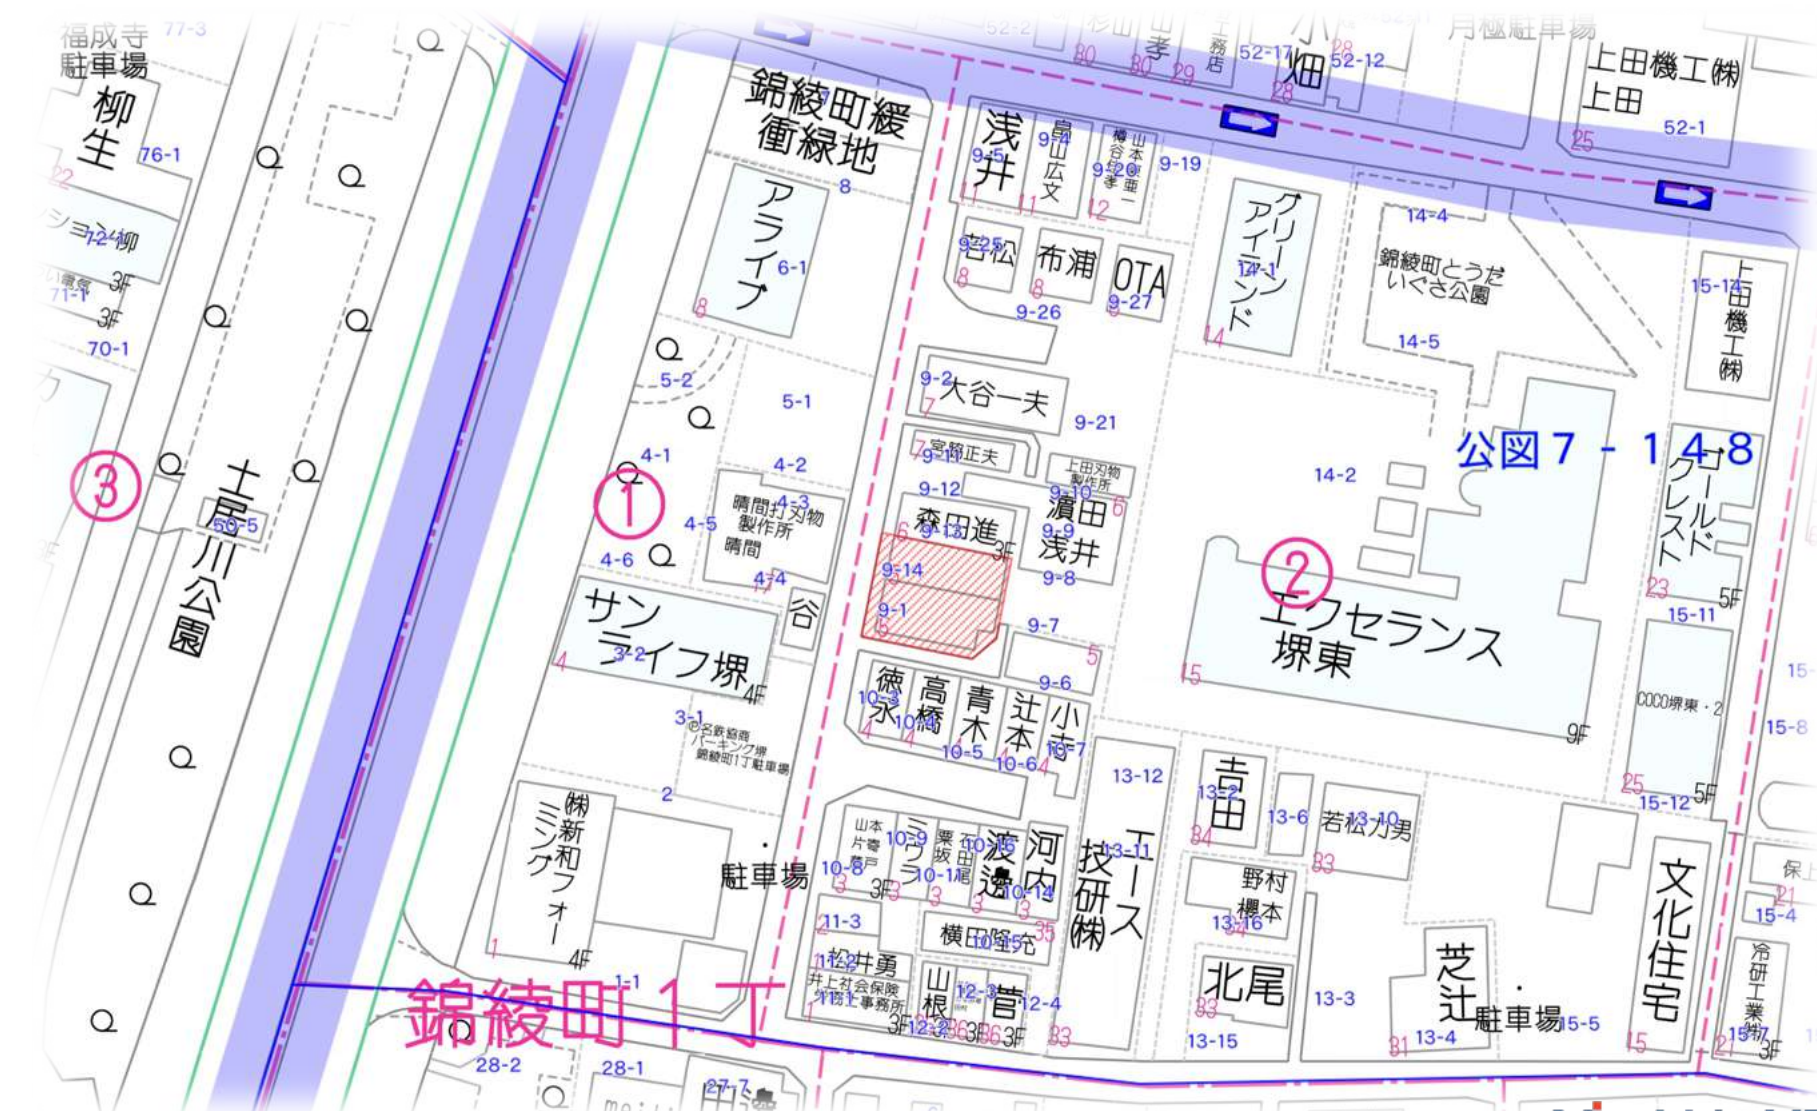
福成寺 77-3
駐車場
柳生
76-1
72-1
71-1
3F
3F
70-1
③
土居川公園
50-5
錦綾町緩衝緑地
8
アライブ
6-1
5-2
5-1
4-1
4-2
①
4-3
晴間打刃物製作所
晴間
4-5
4-6
4-4
サンライフ堺
3-2
4F
谷
3-1
名鉄協商パーキング堺錦綾町1丁駐車場
2
㈱新和ミシンフォー
4F
駐車場
1-1
錦綾町１丁
28-2
28-1
27-7
浅井
9-5
畠山広文
9-4
山本東亜一
橋谷孝
9-20
9-19
若松
9-25
布浦
OTA
9-27
9-26
9-2
大谷一夫
9-21
宮脇正夫
9-11
9-12
森田進
9-13
3F
上田刃物製作所
9-10
濵田
浅井
9-9
9-8
9-14
9-1
9-7
9-6
徳永
10-3
高橋
10-4
青木
10-5
辻本
10-6
小寺
10-7
山本
片寄
瀬戸
10-9
ミウラ
栗坂
10-1
平田
10-16
渡邊
河内
10-14
10-8
3F
11-3
横田隆
10-15
松井勇
11-2
井上社会保険労務士事務所
11-1
山根
12-3
菅
12-4
12-2
3F
3F
13-12
エース技研㈱
13-11
吉田
13-2
13-6
若松力男
13-10
野村
櫻本
13-16
北尾
13-3
13-15
13-4
芝辻
駐車場
15-5
52-2
80
山
孝
29
務店
52-17
小畑
28
52-12
月極駐車場
上田機工㈱
上田
25
52-1
グリーンアイランド
14-1
14-4
錦綾町とうだいぐさ公園
14-5
15-14
上田機工㈱
公図７－１４８
14-2
②
エクセランス堺東
ゴールドクレスト
5F
15-11
9F
COCO堺東・2
15-8
15-12
5F
文化住宅
15-4
冷研工業㈱
15-7
3F
保